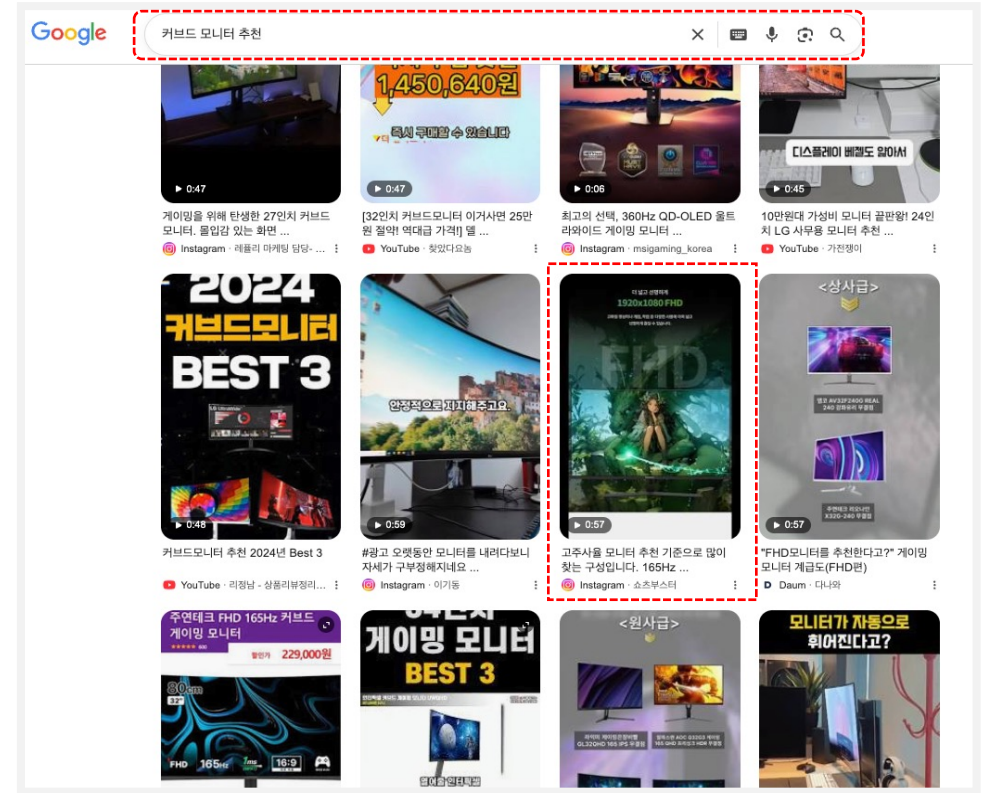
Google

커브드 모니터 추천

1,450,640원

즉시 구매할 수 있습니다

디스플레이 베젤도 얇아서

0:47
게이밍을 위해 탄생한 27인치 커브드 모니터. 몰입감 있는 화면 ...
Instagram · 레플리 마케팅 담당- ...

0:47
[32인치 커브드모니터 이거사면 25만원 절약! 역대급 가격!] 델 ...
YouTube · 찾았다요놈

0:06
최고의 선택, 360Hz QD-OLED 울트라와이드 게이밍 모니터 ...
Instagram · msigaming_korea

0:45
10만원대 가성비 모니터 끝판왕! 24인치 LG 사무용 모니터 추천 ...
YouTube · 가전쟁이

2024
커브드모니터
BEST 3
0:48
커브드모니터 추천 2024년 Best 3
YouTube · 리정남 - 상품리뷰정리 ...

안정적으로 지지해주고요.
0:59
#광고 오랫동안 모니터를 내려다보니 자세가 구부정해지네요 ...
Instagram · 이기동

1920x1080 FHD
FHD
0:57
고주사율 모니터 추천 기준으로 많이 찾는 구성입니다. 165Hz ...
Instagram · 쇼츠부스터

<상사급>
0:57
"FHD모니터를 추천한다고?" 게이밍 모니터 계급도(FHD편)
Daum · 다나와

주연테크 FHD 165Hz 커브드 게이밍 모니터
229,000원
80cm
FHD 165Hz 16:9

게이밍 모니터
BEST 3

<원사급>

모니터가 자동으로 휘어진다고?